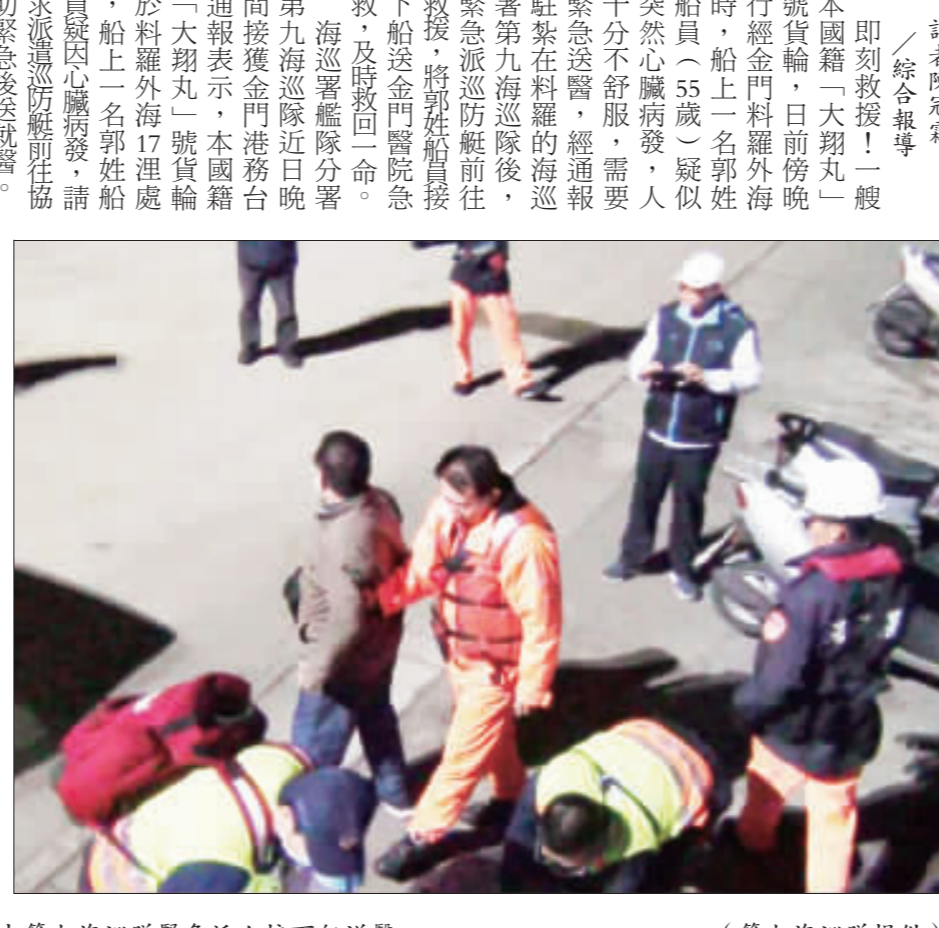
記者陳冠霖／綜合報導

即刻救援！一艘本國籍「大翔丸」號貨輪，日前傍晚行經金門料羅外海時，船上一名郭姓船員（55歲）疑似突然心臟病發，人十分不舒服，需要緊急送醫，經通報駐紮在料羅的海巡署第九海巡隊後，緊急派巡防艇前往救援，將郭姓船員接下船送金門醫院急救，及時救回一命。

海巡署艦隊分署第九海巡隊近日晚間接獲金門港務台通報表示，本國籍「大翔丸」號貨輪於料羅外海17浬處，船上一名郭姓船員疑因心臟病發，請求派遣巡防艇前往協助緊急後送就醫。

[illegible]九海巡隊緊急前往接下船送醫

（第九海巡隊提供）